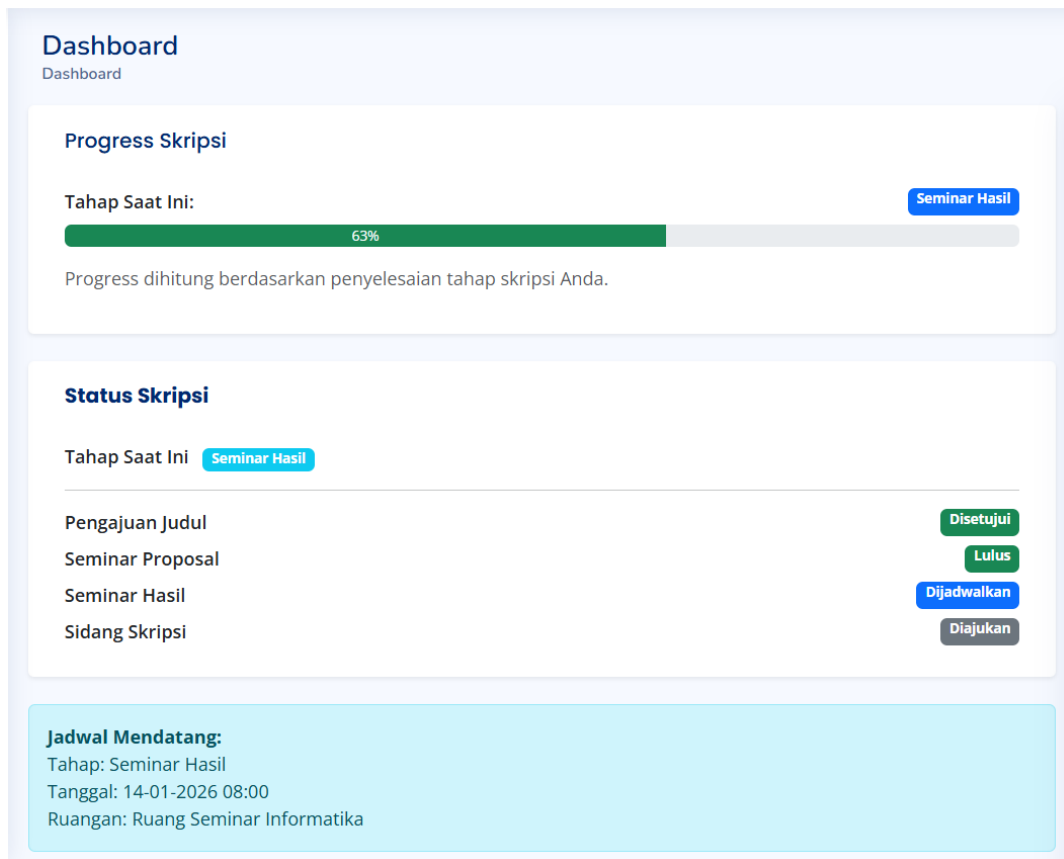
Dashboard
Dashboard

Progress Skripsi

Tahap Saat Ini: Seminar Hasil

63%

Progress dihitung berdasarkan penyelesaian tahap skripsi Anda.

Status Skripsi

Tahap Saat Ini Seminar Hasil

Pengajuan Judul Disetujui
Seminar Proposal Lulus
Seminar Hasil Dijadwalkan
Sidang Skripsi Diajukan

Jadwal Mendatang:
Tahap: Seminar Hasil
Tanggal: 14-01-2026 08:00
Ruangan: Ruang Seminar Informatika